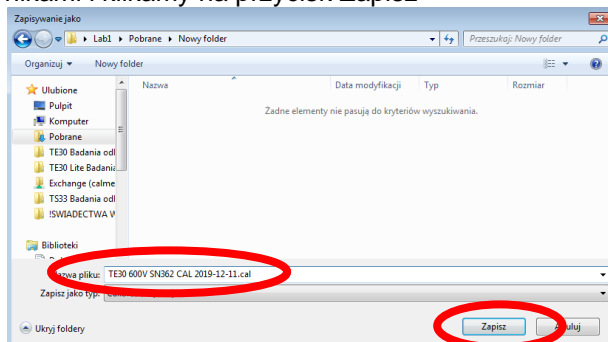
Zapisywanie jako

Lab1 ▸ Pobrane ▸ Nowy folder

Przeszukaj: Nowy folder

Organizuj ▾ Nowy folder

Ulubione
Pulpit
Komputer
Pobrane
TE30 Badania odl
TE30 Lite Badania
Exchange (calme
TS33 Badania odl
!SWIADECTWA W

Biblioteki

Nazwa | Data modyfikacji | Typ | Rozmiar

Żadne elementy nie pasują do kryteriów wyszukiwania.

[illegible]zwa pliku: TE30 600V SN362 CAL 2019-12-11.cal

Zapisz jako typ: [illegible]

Ukryj foldery

Zapisz

A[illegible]uluj